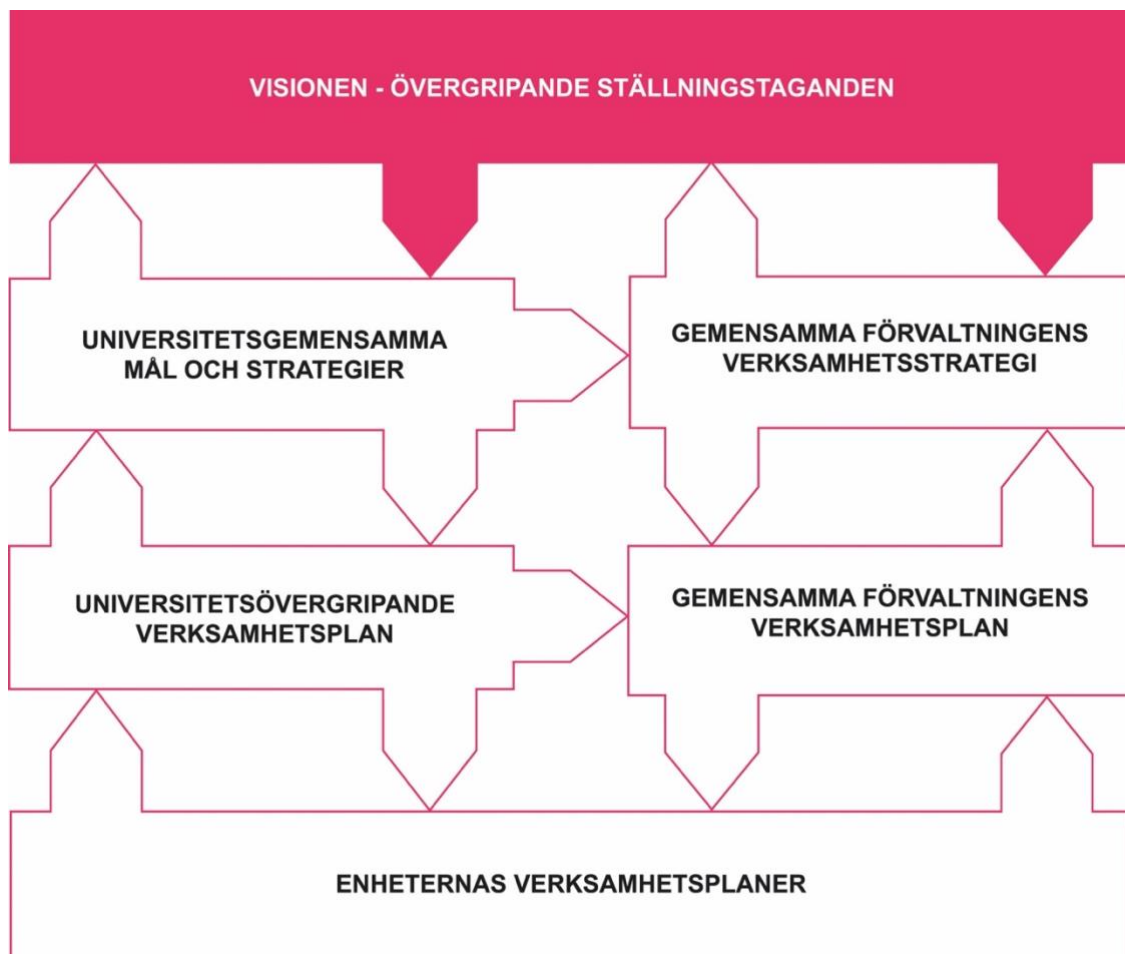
VISIONEN - ÖVERGRIPANDE STÄLLNINGSTAGANDEN

UNIVERSITETSGEMENSAMMA MÅL OCH STRATEGIER

GEMENSAMMA FÖRVALTNINGENS VERKSAMHETSSTRATEGI

UNIVERSITETSÖVERGRIPANDE VERKSAMHETSPLAN

GEMENSAMMA FÖRVALTNINGENS VERKSAMHETSPLAN

ENHETERNAS VERKSAMHETSPLANER